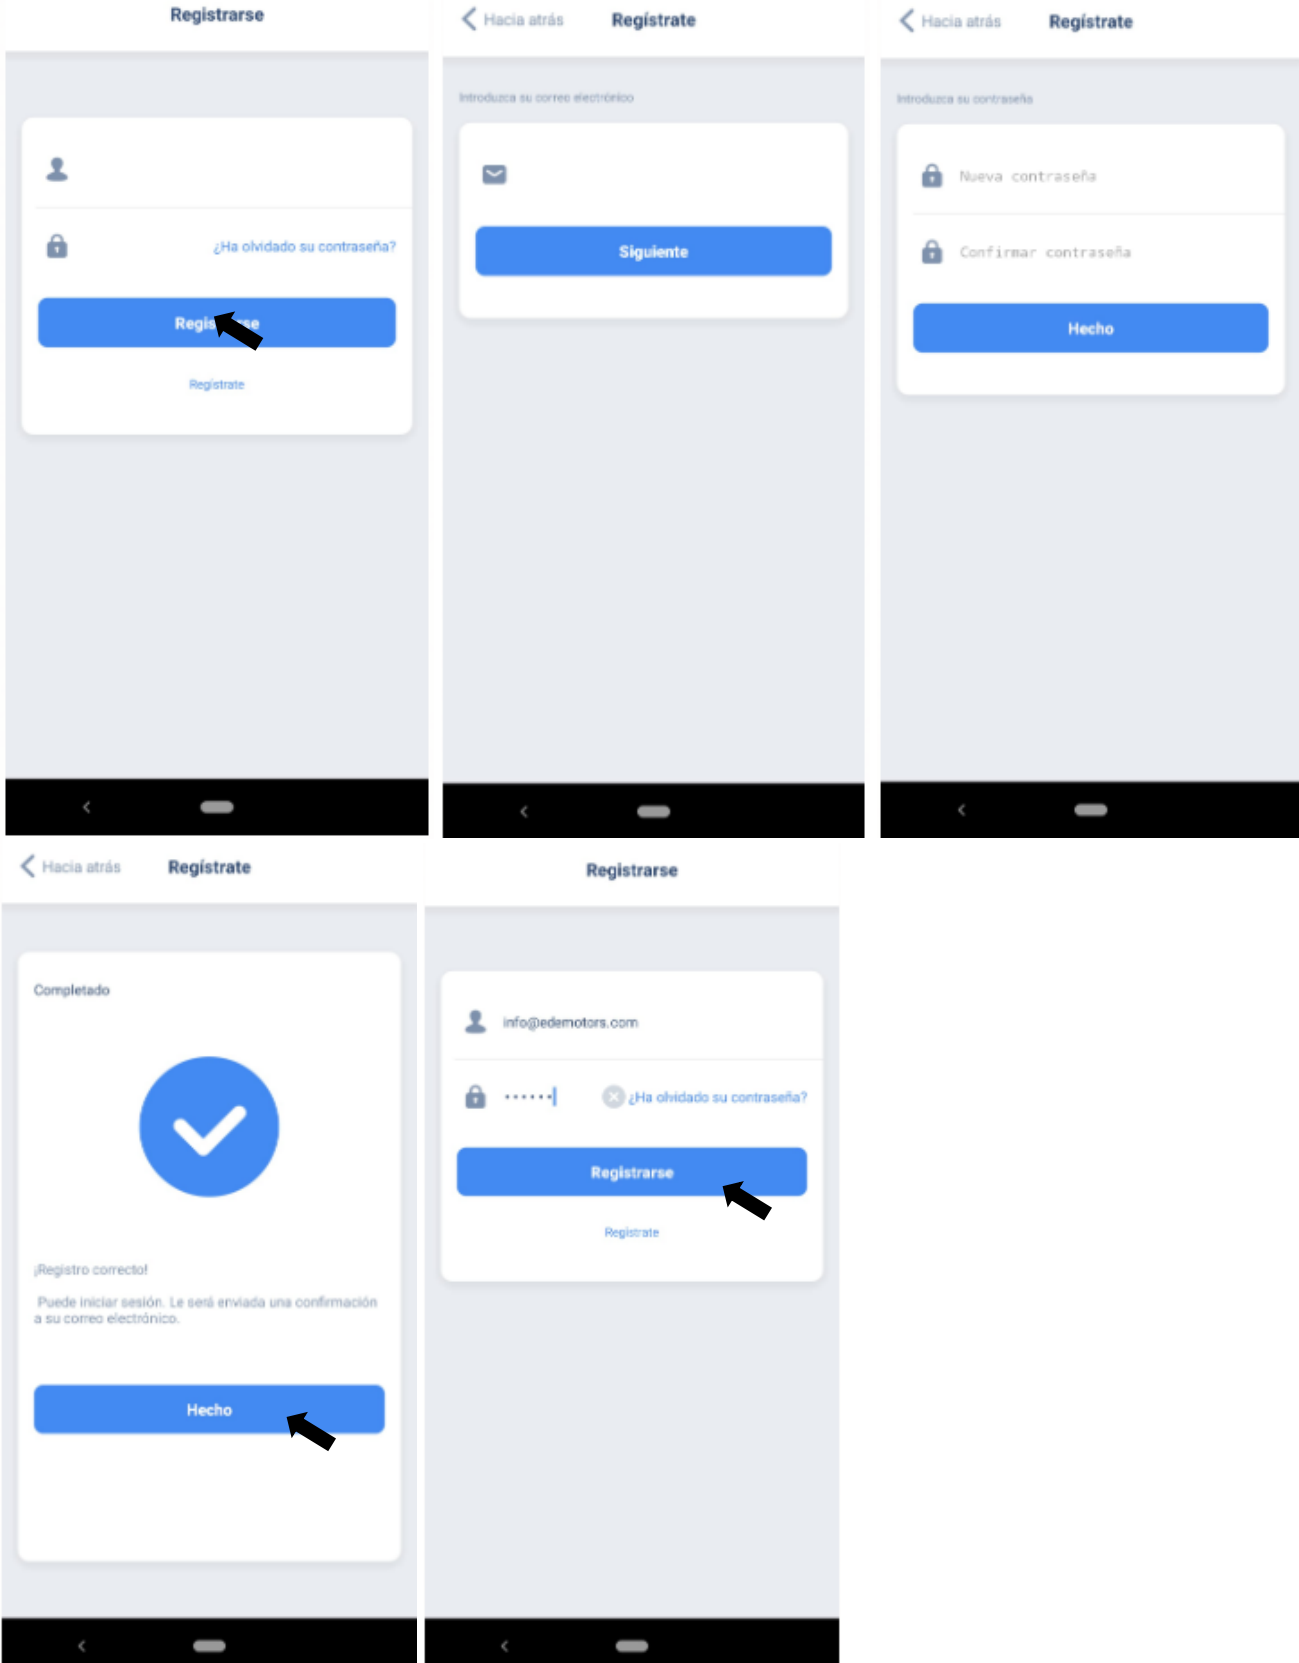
Registrarse

¿Ha olvidado su contraseña?

Regis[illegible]se

Regístrate

Hacia atrás Regístrate

Introduzca su correo electrónico

Siguiente

Hacia atrás Regístrate

Introduzca su contraseña

Nueva contraseña

Confirmar contraseña

Hecho

Hacia atrás Regístrate

Completado

¡Registro correcto!

Puede iniciar sesión. Le será enviada una confirmación a su correo electrónico.

Hecho

Registrarse

info@edemotors.com

••••••

¿Ha olvidado su contraseña?

Registrarse

Regístrate